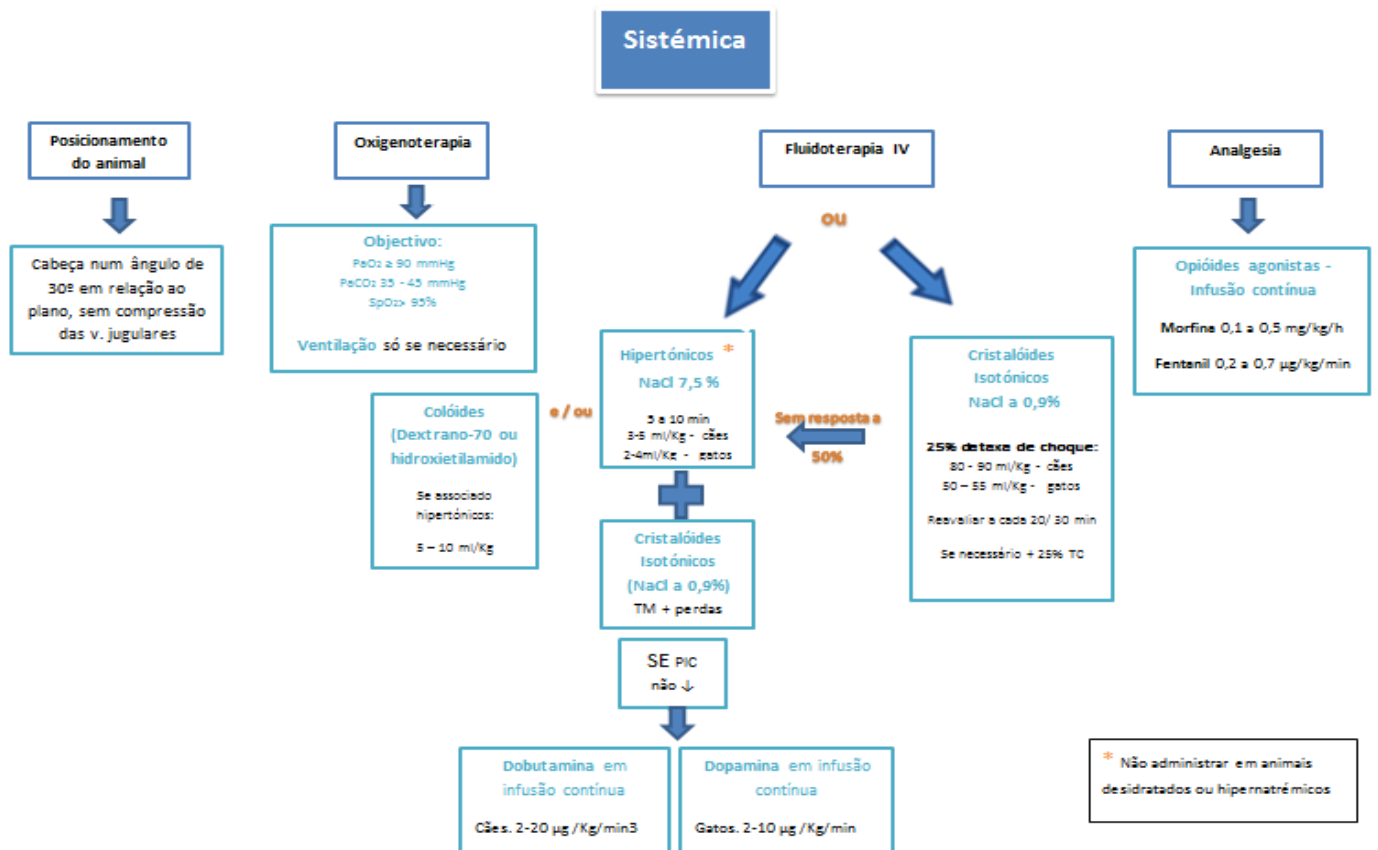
Sistémica

Posicionamento do animal

Cabeça num ângulo de 30º em relação ao plano, sem compressão das v. jugulares

Oxigenoterapia

Objectivo:
$PaO_2 \geq 90$ mmHg
$PaCO_2$ 35 - 45 mmHg
$SpO_2$> 95%

Ventilação só se necessário

Colóides (Dextrano-70 ou hidroxietilamido)

Se associado hipertónicos:

5 – 10 ml/Kg

e / ou

Fluidoterapia IV

ou

Hipertónicos *
NaCl 7,5 %

5 a 10 min
3-5 ml/Kg - cães
2-4ml/Kg - gatos

Sem resposta a 50%

Cristalóides Isotónicos NaCl a 0,9%

25% detexa de choque:
80 - 90 ml/Kg - cães
50 – 55 ml/Kg - gatos

Reavaliar a cada 20/ 30 min

Se necessário + 25% TC

Cristalóides Isotónicos (NaCl a 0,9%)
TM + perdas

SE PIC não ↓

Dobutamina em infusão contínua

Cães. 2-20 µg /Kg/min3

Dopamina em infusão contínua

Gatos. 2-10 µg /Kg/min

Analgesia

Opióides agonistas - Infusão contínua

Morfina 0,1 a 0,5 mg/kg/h

Fentanil 0,2 a 0,7 µg/kg/min

* Não administrar em animais desidratados ou hipernatrémicos